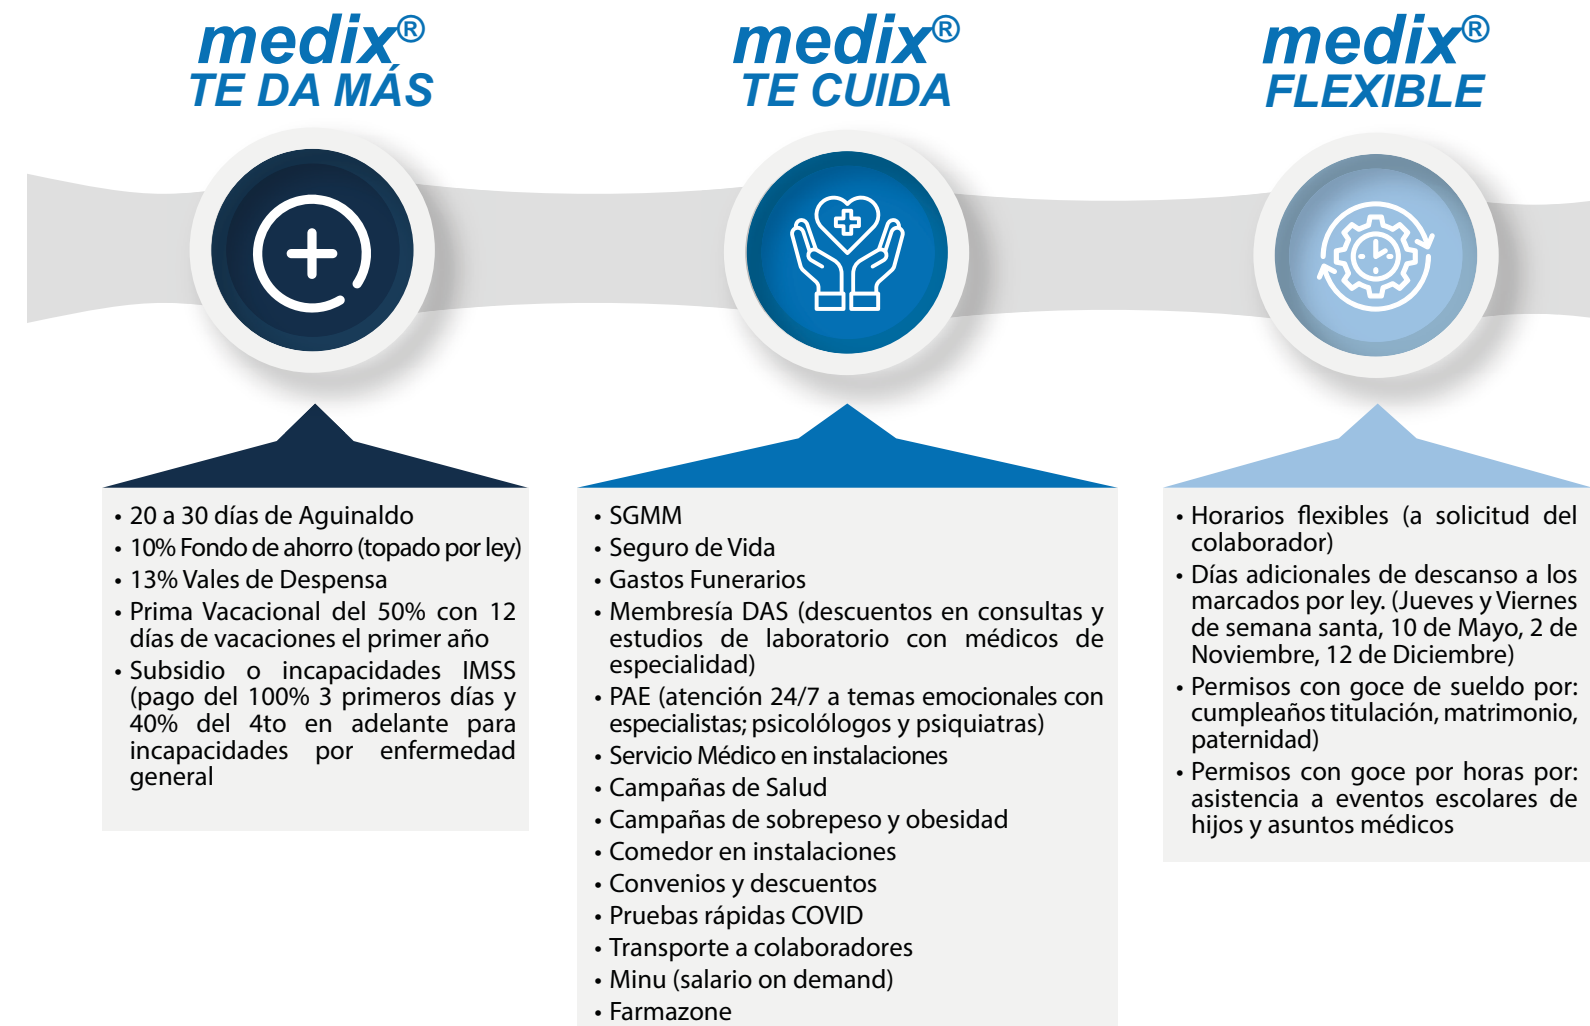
medix®
TE DA MÁS

• 20 a 30 días de Aguinaldo
• 10% Fondo de ahorro (topado por ley)
• 13% Vales de Despensa
• Prima Vacacional del 50% con 12 días de vacaciones el primer año
• Subsidio o incapacidades IMSS (pago del 100% 3 primeros días y 40% del 4to en adelante para incapacidades por enfermedad general

medix®
TE CUIDA

• SGMM
• Seguro de Vida
• Gastos Funerarios
• Membresía DAS (descuentos en consultas y estudios de laboratorio con médicos de especialidad)
• PAE (atención 24/7 a temas emocionales con especialistas; psicolólogos y psiquiatras)
• Servicio Médico en instalaciones
• Campañas de Salud
• Campañas de sobrepeso y obesidad
• Comedor en instalaciones
• Convenios y descuentos
• Pruebas rápidas COVID
• Transporte a colaboradores
• Minu (salario on demand)
• Farmazone

medix®
FLEXIBLE

• Horarios flexibles (a solicitud del colaborador)
• Días adicionales de descanso a los marcados por ley. (Jueves y Viernes de semana santa, 10 de Mayo, 2 de Noviembre, 12 de Diciembre)
• Permisos con goce de sueldo por: cumpleaños titulación, matrimonio, paternidad)
• Permisos con goce por horas por: asistencia a eventos escolares de hijos y asuntos médicos